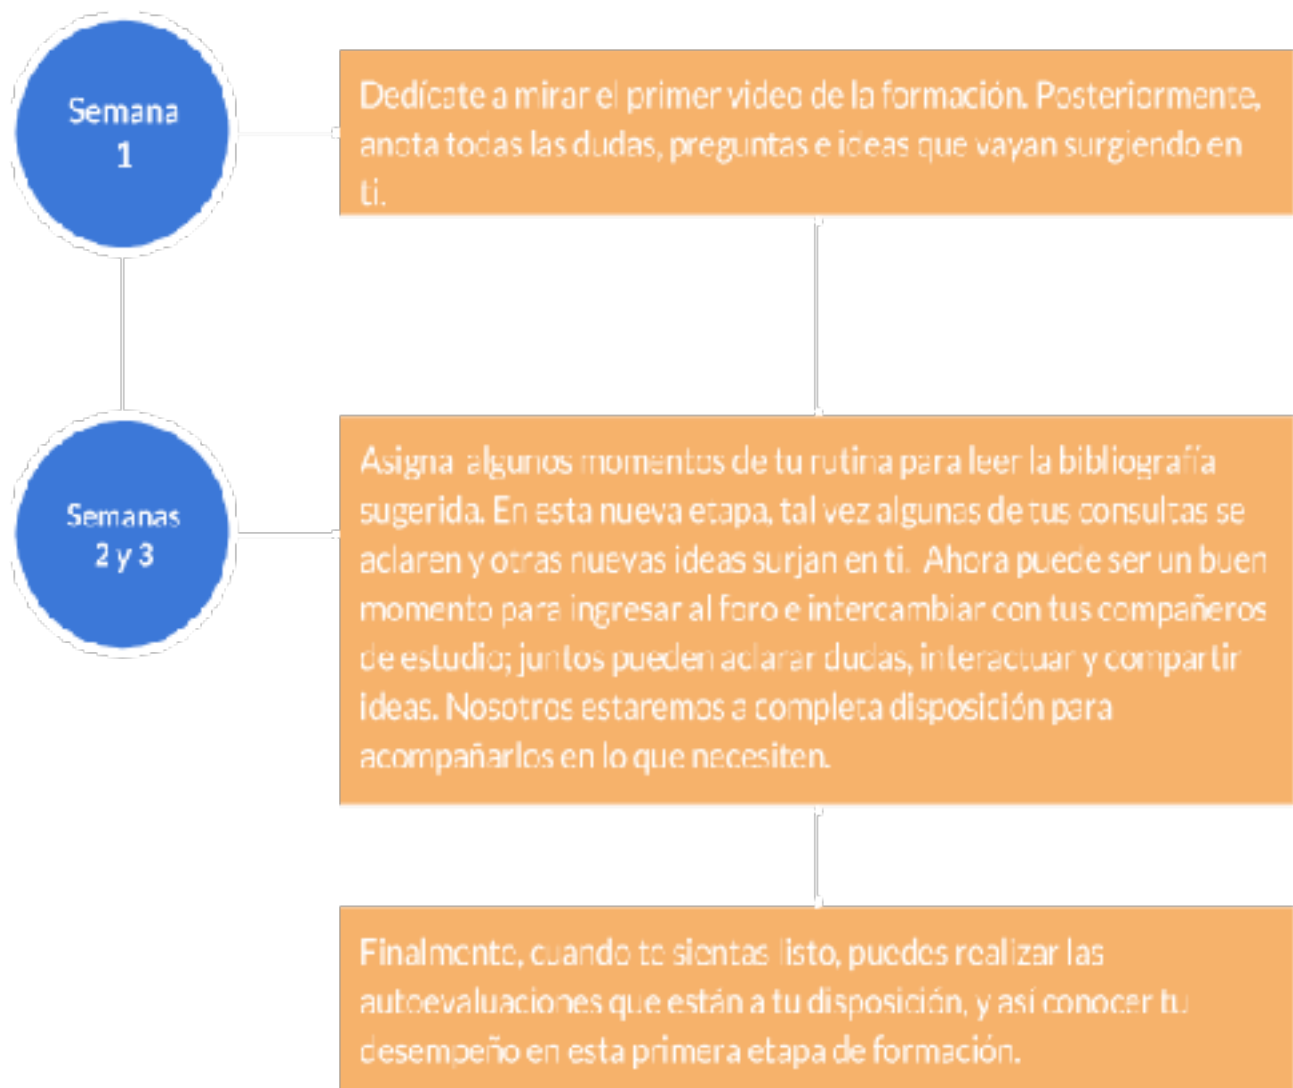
Semana 1

Dedícate a mirar el primer video de la formación. Posteriormente, anota todas las dudas, preguntas e ideas que vayan surgiendo en ti.

Semanas 2 y 3

Asigna algunos momentos de tu rutina para leer la bibliografía sugerida. En esta nueva etapa, tal vez algunas de tus consultas se aclaren y otras nuevas ideas surjan en ti. Ahora puede ser un buen momento para ingresar al foro e intercambiar con tus compañeros de estudio; juntos pueden aclarar dudas, interactuar y compartir ideas. Nosotros estaremos a completa disposición para acompañarlos en lo que necesiten.

Finalmente, cuando te sientas listo, puedes realizar las autoevaluaciones que están a tu disposición, y así conocer tu desempeño en esta primera etapa de formación.